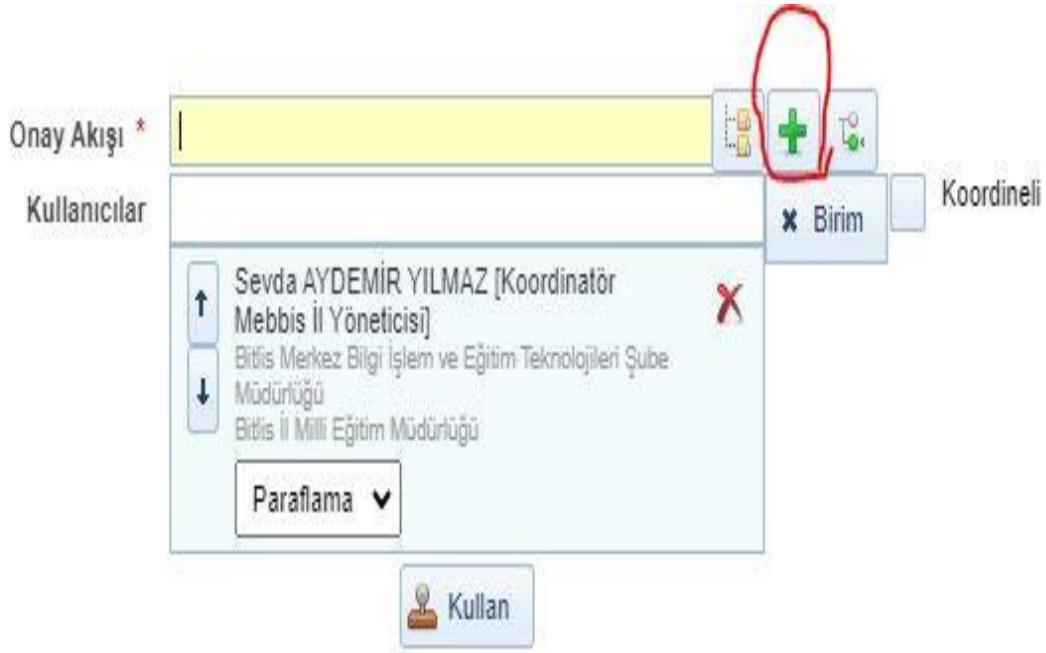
Onay Akışı *

Kullanıcılar

× Birim

Koordineli

Sevda AYDEMİR YILMAZ [Koordinatör Mebbis İl Yöneticisi]
Bitlis Merkez Bilgi İşlem ve Eğitim Teknolojileri Şube Müdürlüğü
Bitlis İl Milli Eğitim Müdürlüğü

Paraflama

Kullan